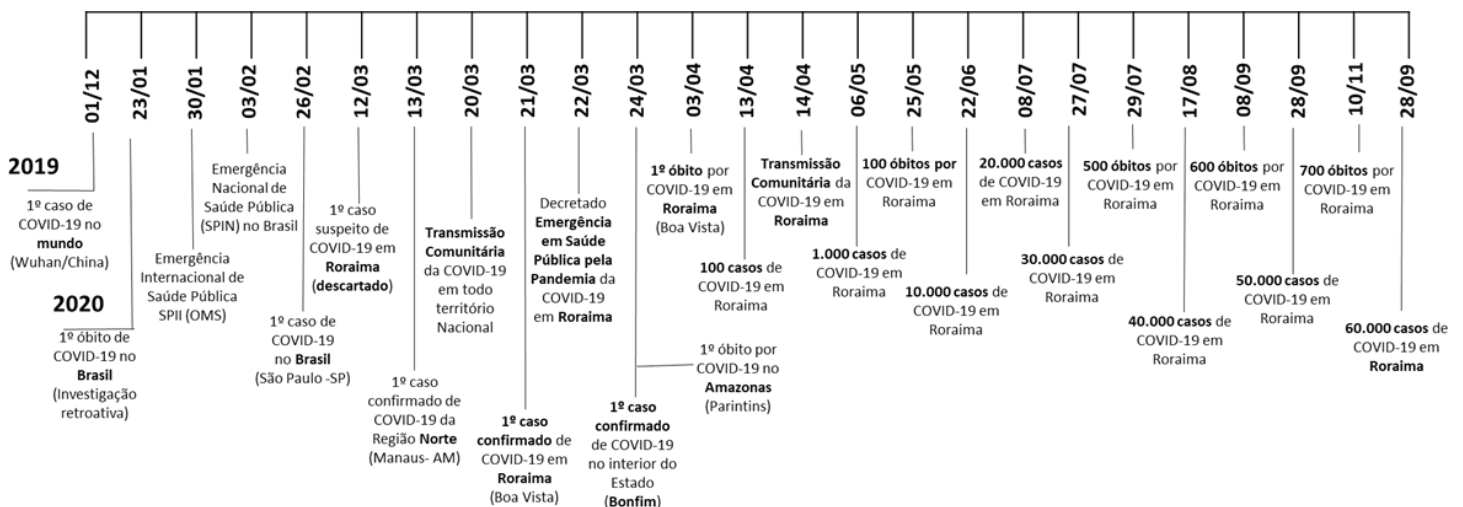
01/12
23/01
30/01
03/02
26/02
12/03
13/03
20/03
21/03
22/03
24/03
03/04
13/04
14/04
06/05
25/05
22/06
08/07
27/07
29/07
17/08
08/09
28/09
10/11
28/09

2019

1º caso de COVID-19 no **mundo** (Wuhan/China)

2020

1º óbito de COVID-19 no **Brasil** (Investigação retroativa)

Emergência Internacional de Saúde Pública SPII (OMS)

Emergência Nacional de Saúde Pública (SPIN) no Brasil

1º caso de COVID-19 no **Brasil** (São Paulo -SP)

1º caso suspeito de COVID-19 em **Roraima** (**descartado**)

1º caso confirmado de COVID-19 da Região **Norte** (Manaus- AM)

**Transmissão Comunitária** da COVID-19 em todo território Nacional

**1º caso confirmado** de COVID-19 em **Roraima** (Boa Vista)

Decretado **Emergência em Saúde Pública pela Pandemia** da COVID-19 em **Roraima**

**1º caso confirmado** de COVID-19 no interior do Estado (**Bonfim**)

1º óbito por COVID-19 no **Amazonas** (Parintins)

**1º óbito** por COVID-19 em **Roraima** (Boa Vista)

**100 casos** de COVID-19 em Roraima

**Transmissão Comunitária** da COVID-19 em **Roraima**

**1.000 casos** de COVID-19 em Roraima

**100 óbitos por** COVID-19 em Roraima

**10.000 casos** de COVID-19 em Roraima

**20.000 casos** de COVID-19 em Roraima

**30.000 casos** de COVID-19 em Roraima

**500 óbitos** por COVID-19 em Roraima

**40.000 casos** de COVID-19 em Roraima

**600 óbitos** por COVID-19 em Roraima

**50.000 casos** de COVID-19 em Roraima

**700 óbitos** por COVID-19 em Roraima

**60.000 casos** de COVID-19 em **Roraima**